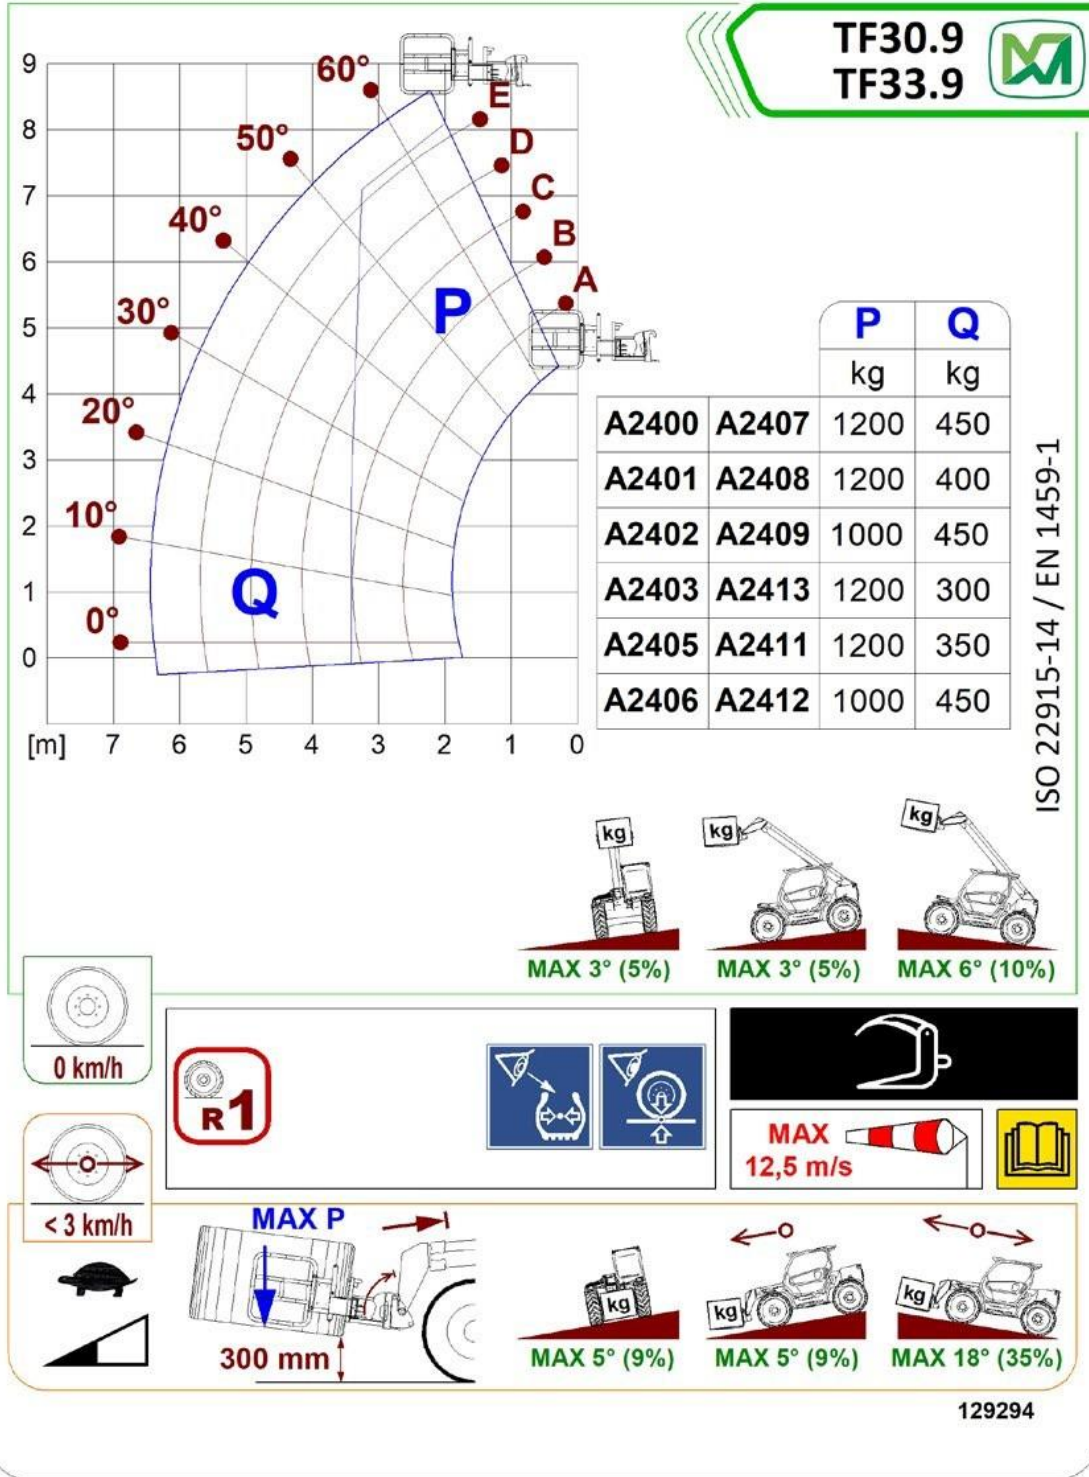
TF30.9
TF33.9

9
8
7
6
5
4
3
2
1
0
[m] 7 6 5 4 3 2 1 0

60°
50°
40°
30°
20°
10°
0°
E
D
C
B
A
P
Q

| | | P | Q |
|---|---|---|---|
| | | kg | kg |
| A2400 | A2407 | 1200 | 450 |
| A2401 | A2408 | 1200 | 400 |
| A2402 | A2409 | 1000 | 450 |
| A2403 | A2413 | 1200 | 300 |
| A2405 | A2411 | 1200 | 350 |
| A2406 | A2412 | 1000 | 450 |

ISO 22915-14 / EN 1459-1

kg
MAX 3° (5%)
kg
MAX 3° (5%)
kg
MAX 6° (10%)

0 km/h
R 1
MAX
12,5 m/s
< 3 km/h
MAX P
300 mm
kg
MAX 5° (9%)
kg
MAX 5° (9%)
kg
MAX 18° (35%)

129294